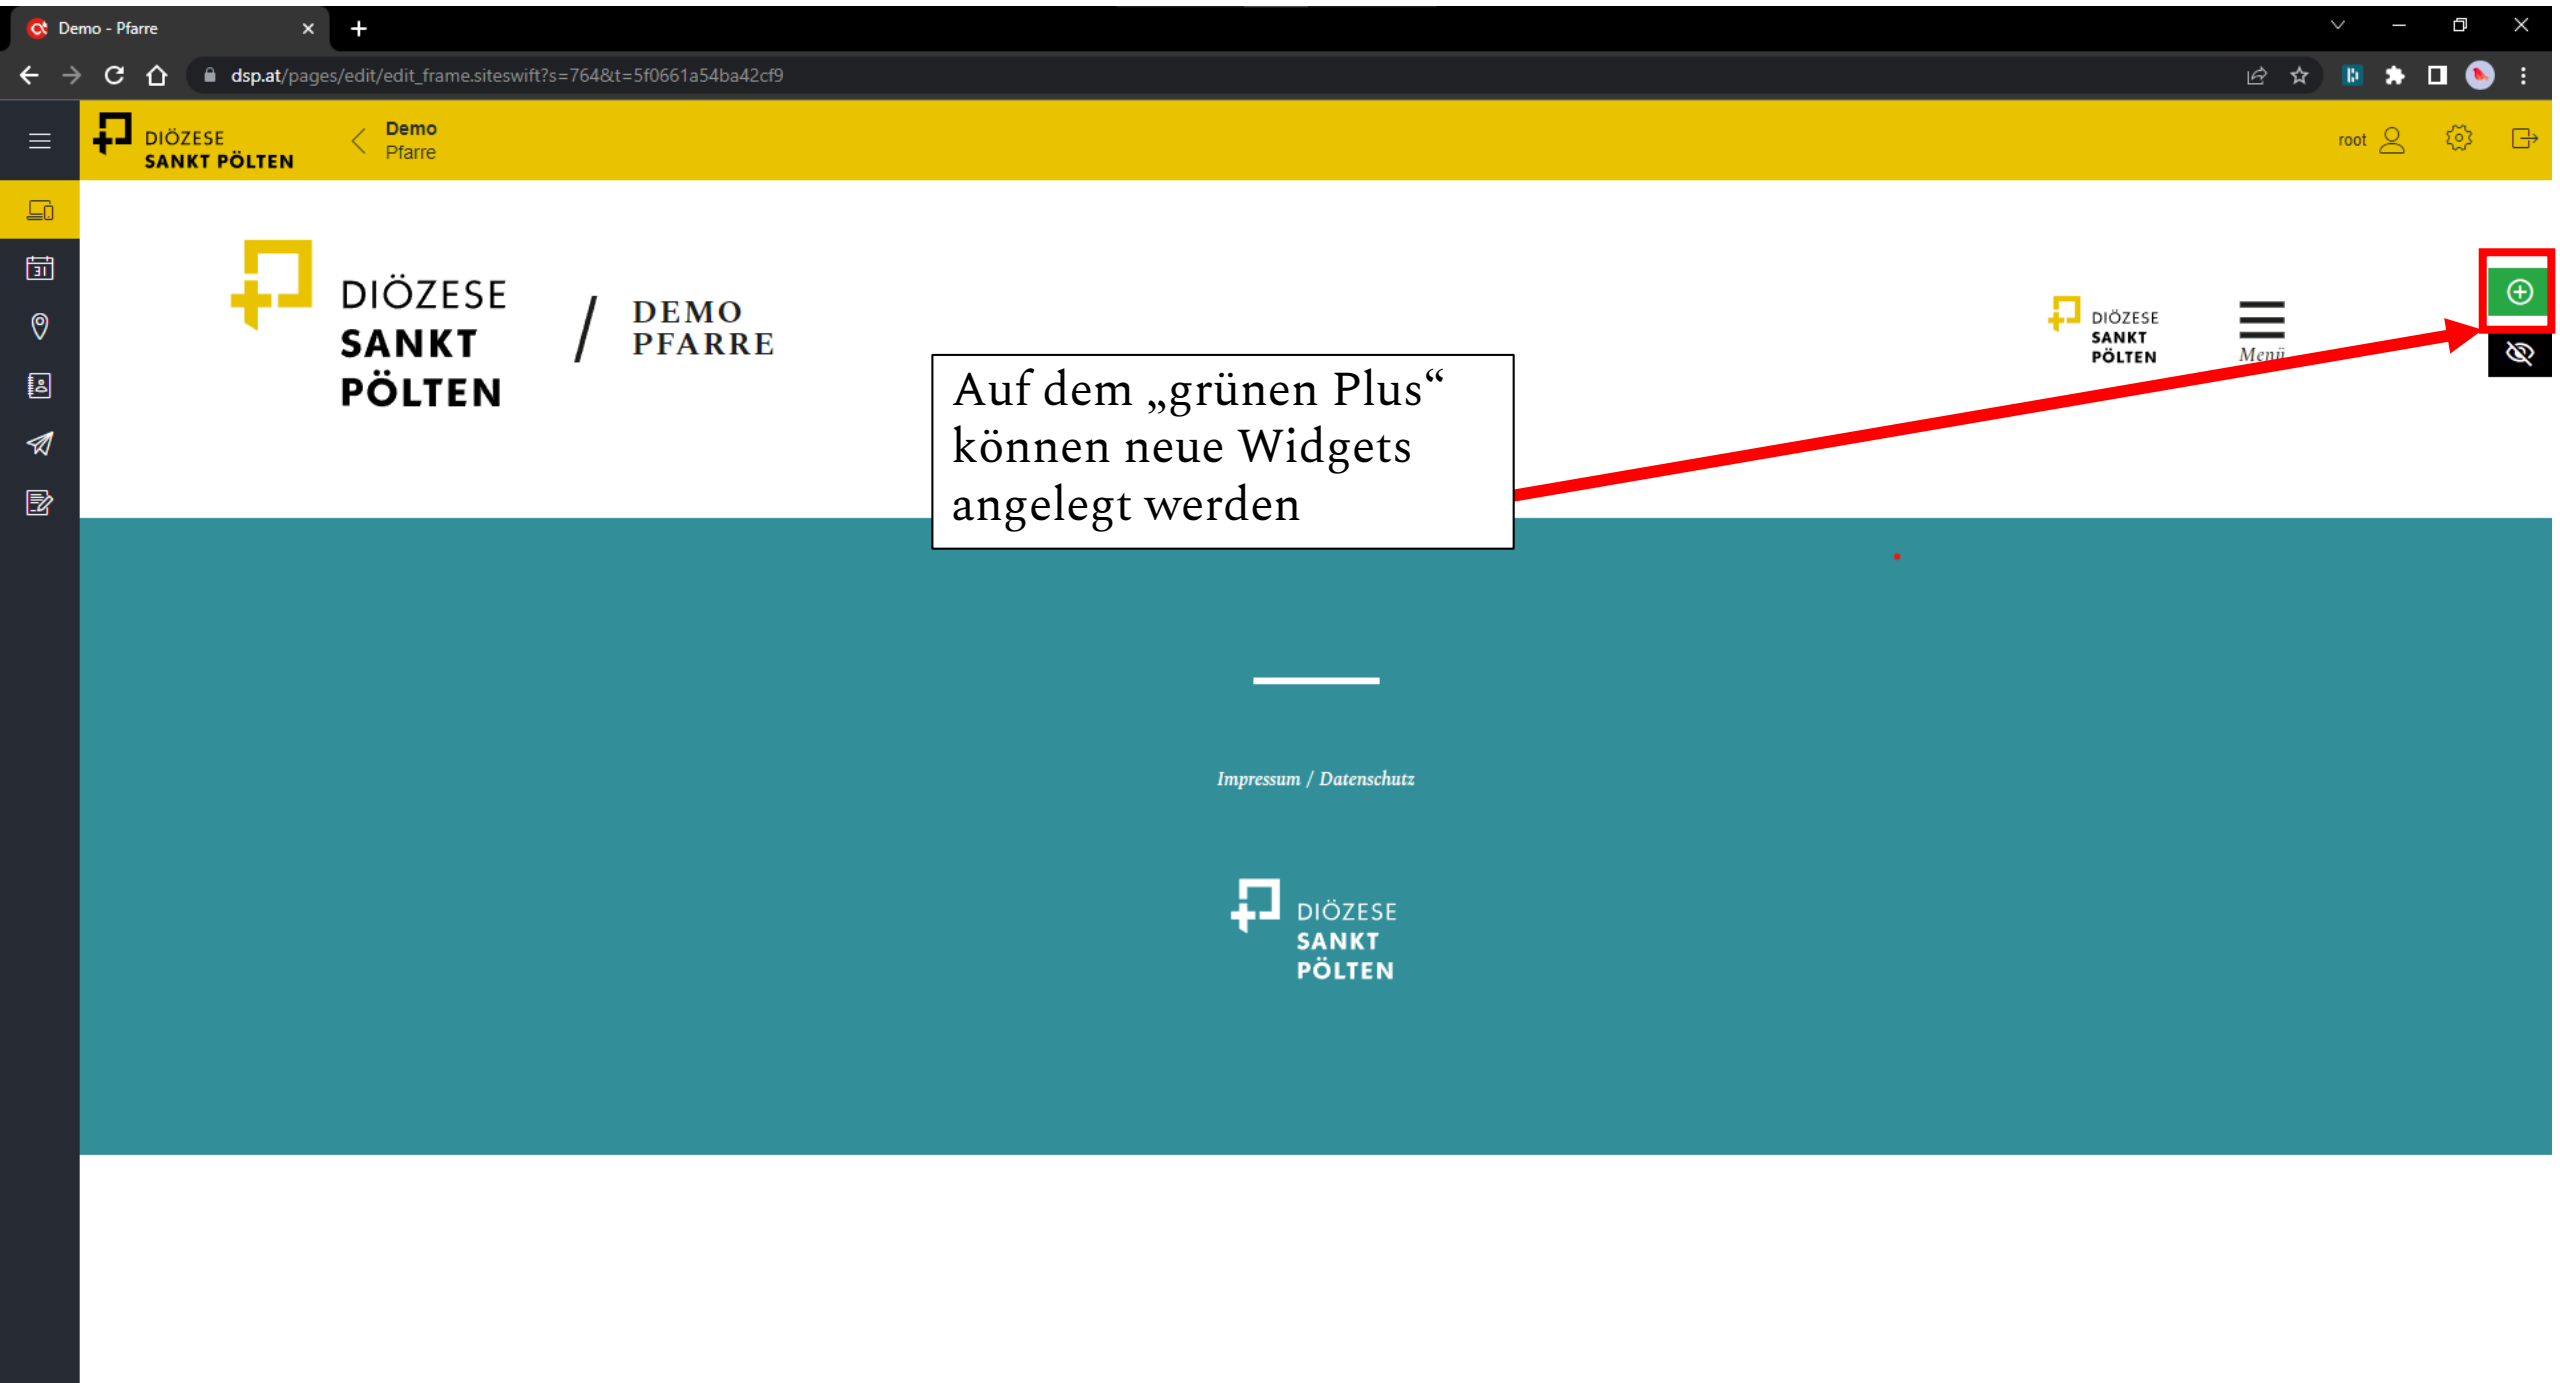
Demo - Pfarre

dsp.at/pages/edit/edit_frame.siteswift?s=764&t=5f0661a54ba42cf9

DIÖZESE SANKT PÖLTEN

Demo
Pfarre

root

DIÖZESE SANKT PÖLTEN / DEMO PFARRE

DIÖZESE SANKT PÖLTEN

Menü

Auf dem „grünen Plus“ können neue Widgets angelegt werden

Impressum / Datenschutz

DIÖZESE SANKT PÖLTEN